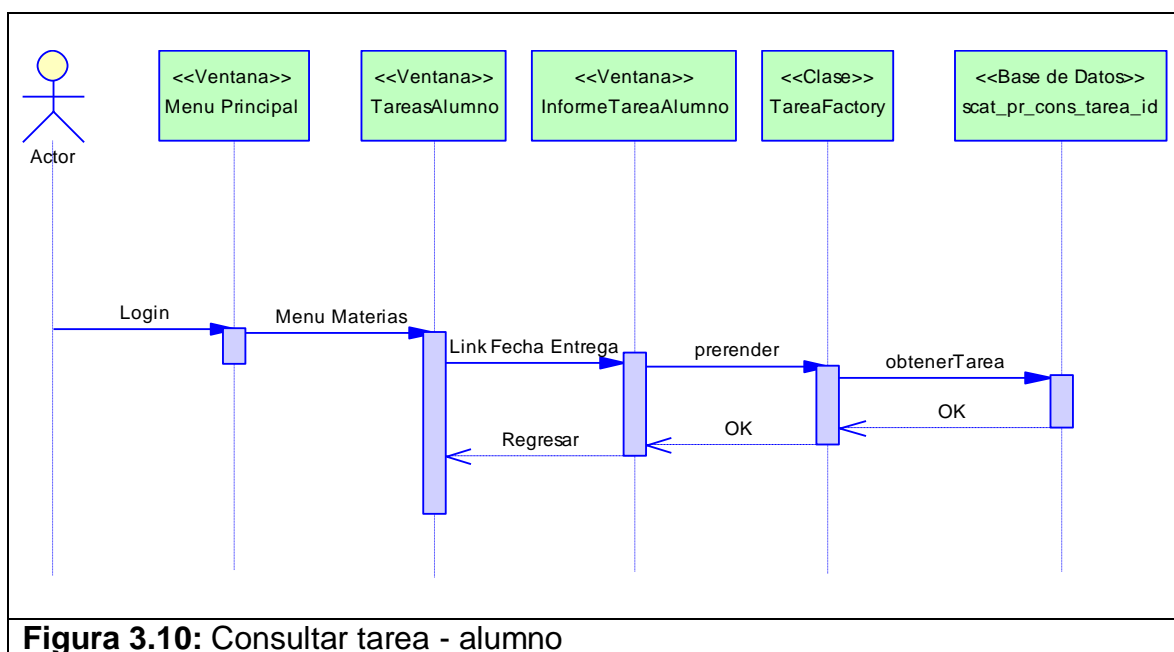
Actor

<<Ventana>>
Menu Principal

<<Ventana>>
TareasAlumno

<<Ventana>>
InformeTareaAlumno

<<Clase>>
TareaFactory

<<Base de Datos>>
scat_pr_cons_tarea_id

Login

Menu Materias

Link Fecha Entrega

prerender

obtenerTarea

OK

OK

Regresar

**Figura 3.10:** Consultar tarea - alumno